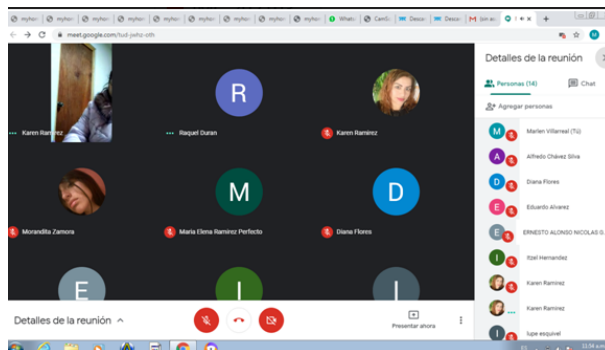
myhor | myhor | myhor | myhor | myhor | myhor | myhor | Whats | CamS | Desca | Desca | Join a | +

meet.google.com/hud-jwhz-oth

Detalles de la reunión

Personas (14) | Chat

Agregar personas

Karen Ramirez

R
Raquel Duran

Karen Ramirez

Morandita Zamora

M
Maria Elena Ramirez Perfecto

D
Diana Flores

E

I

I

Marlen Villarreal (Tú)
Alfredo Chávez Silva
Diana Flores
Eduardo Alvarez
ERNESTO ALONSO NICOLAS G
Itzel Hernandez
Karen Ramirez
Karen Ramirez
lupe esquivel

Detalles de la reunión ^

Presentar ahora

11:34 a.m.